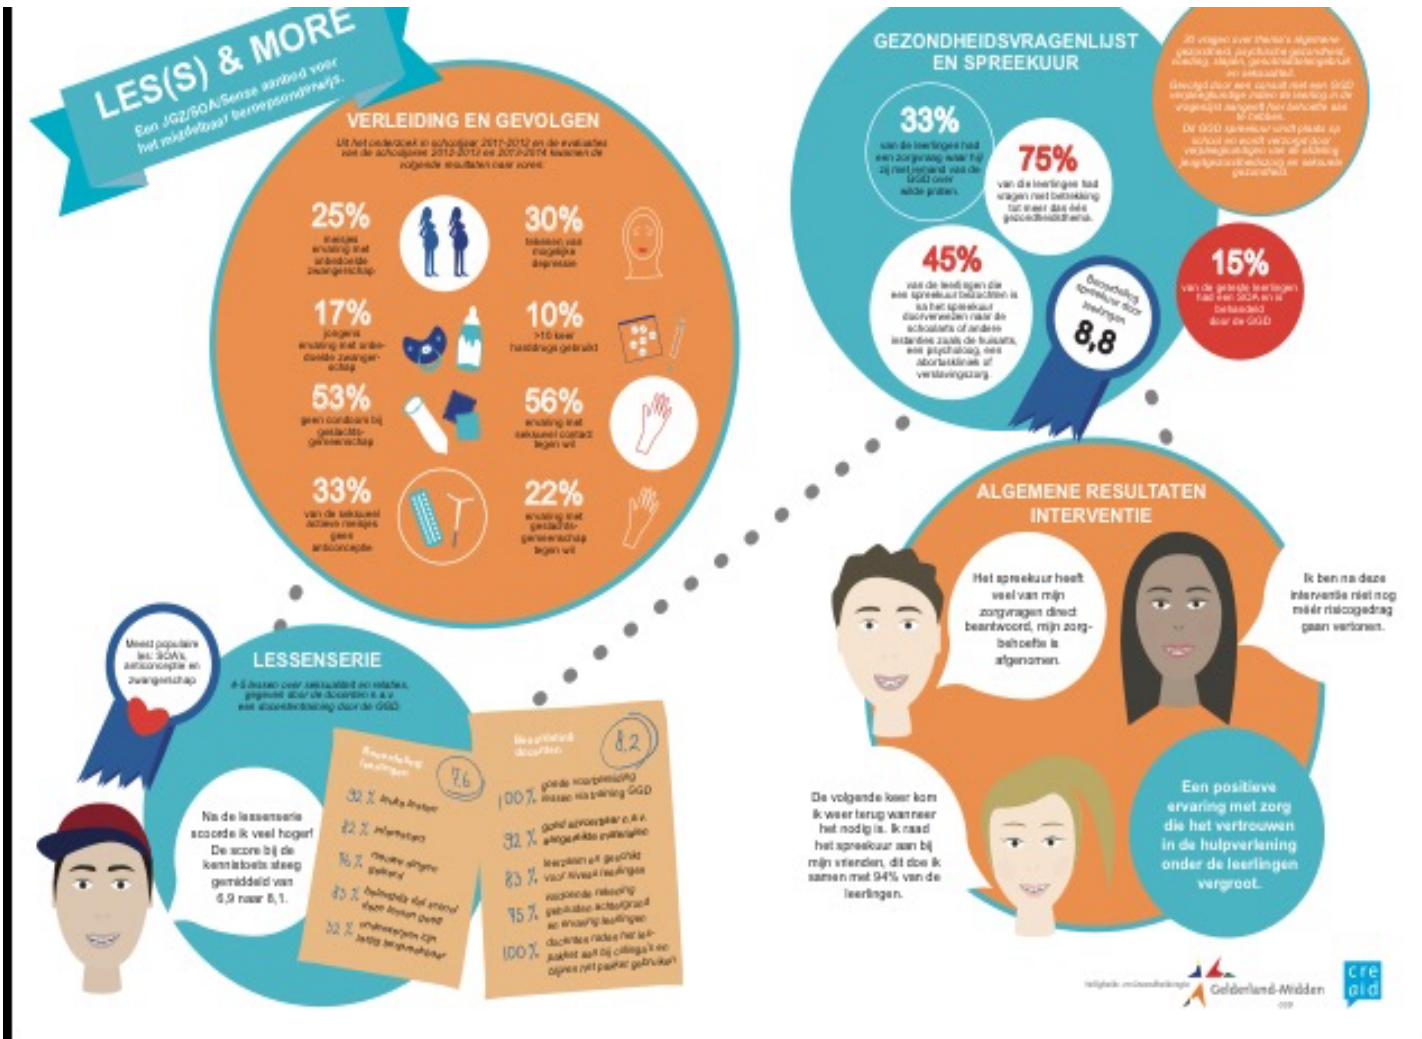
LES(S) & MORE
Een JGZ/SOA/Sense aanbod voor het middelbaar beroepsonderwijs.

VERLEIDING EN GEVOLGEN
Uit het onderzoek in schooljaar 2011-2012 en de evaluaties van de schooljaren 2012-2013 en 2013-2014 kwamen de volgende resultaten naar voren.

25%
meisjes ervaring met onbedoelde zwangerschap

30%
tekenen van mogelijke depressie

17%
jongens ervaring met onbedoelde zwangerschap

10%
>10 keer hasjdrugs gebruikt

53%
geen condoom bij geslachtsgemeenschap

56%
ervaring met seksueel contact tegen wil

33%
van de seksueel actieve meisjes geen anticonceptie

22%
ervaring met geslachtsgemeenschap tegen wil

LESSENSERIE
4-5 lessen over seksualiteit en relaties, gegeven door de docenten e.a.v een stoomtrainning door de GGD

Meest populaire les: SOA's, anticonceptie en zwangerschap

Na de lessenserie scoorde ik veel hoger! De score bij de kennistoets steeg gemiddeld van 6,9 naar 8,1.

Beoordeling leerlingen 7,6
92 % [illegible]
82 % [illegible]
76 % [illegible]
83 % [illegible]
52 % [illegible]

Beoordeling docenten 8,2
100 % goede voorbereiding training GGD
92 % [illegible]
83 % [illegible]
75 % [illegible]
100 % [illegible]

GEZONDHEIDSVRAGENLIJST EN SPREEKUUR
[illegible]

33%
van de leerlingen had een zorgvraag waar hij zij met iemand van de GGD over wilde praten.

75%
van de leerlingen had vragen met betrekking tot meer dan één gezondheidsthema.

45%
van de leerlingen die een spreekuur bezochten is na het spreekuur doorverwezen naar de schoolarts of andere instanties zoals de huisarts, een psycholoog, een abortuskliniek of verslavingszorg.

Beoordeling spreekuur door leerlingen 8,8

15%
van de geteste leerlingen had een SOA en is behandeld door de GGD

ALGEMENE RESULTATEN INTERVENTIE

Het spreekuur heeft veel van mijn zorgvragen direct beantwoord, mijn zorgbehoefte is afgenomen.

Ik ben na deze interventie niet nog méér risicogedrag gaan vertonen.

De volgende keer kom ik weer terug wanneer het nodig is. Ik raad het spreekuur aan bij mijn vrienden, dit doe ik samen met 94% van de leerlingen.

Een positieve ervaring met zorg die het vertrouwen in de hulpverlening onder de leerlingen vergroot.

Gelderland-Midden
cre ald